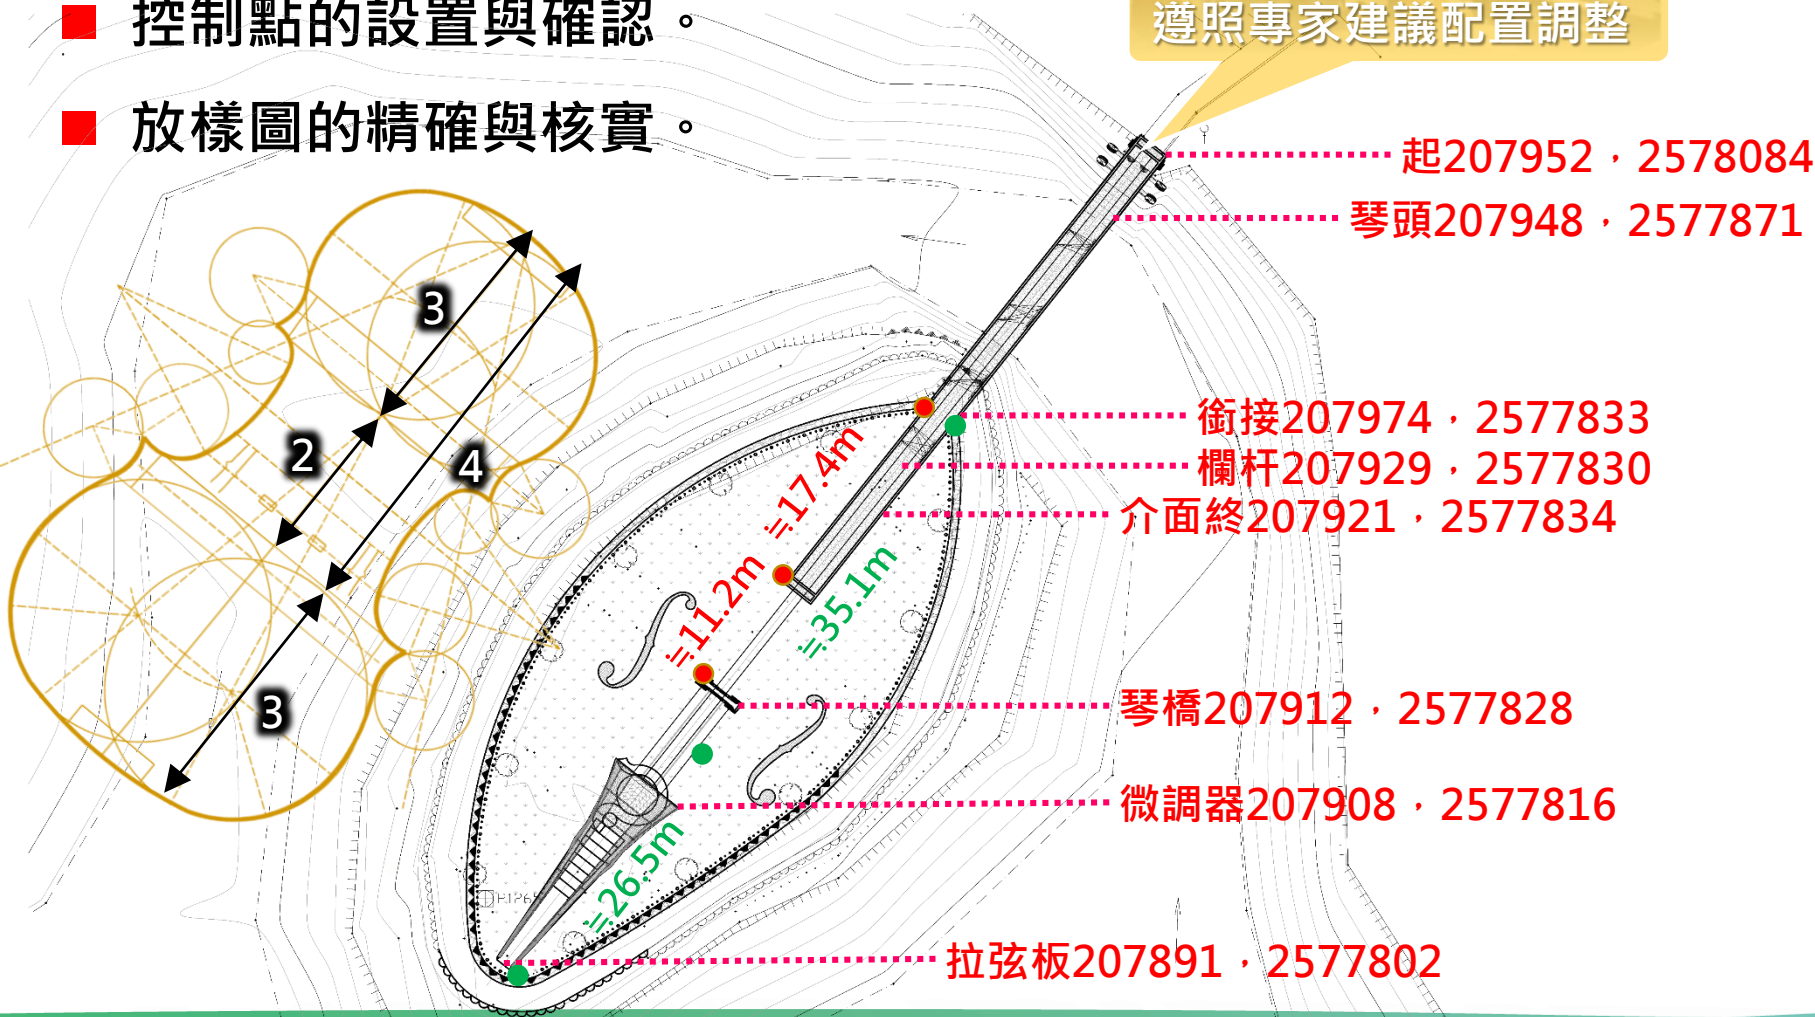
■ 控制點的設置與確認。

■ 放樣圖的精確與核實。

遵照專家建議配置調整

起207952，2578084

琴頭207948，2577871

3

2

4

3

銜接207974，2577833

欄杆207929，2577830

介面終207921，2577834

≒17.4m

≒11.2m

≒35.1m

琴橋207912，2577828

微調器207908，2577816

≒26.5m

拉弦板207891，2577802